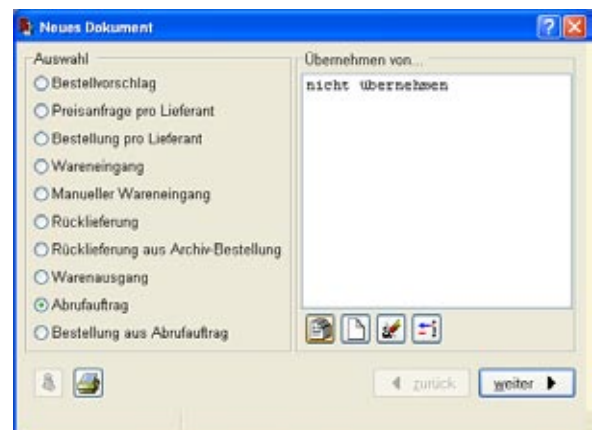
Neues Dokument

Auswahl
Bestellvorschlag
Preisanfrage pro Lieferant
Bestellung pro Lieferant
Wareneingang
Manueller Wareneingang
Rücklieferung
Rücklieferung aus Archiv-Bestellung
Warenausgang
Abrufauftrag
Bestellung aus Abrufauftrag

Übernehmen von...
nicht übernehmen

zurück
weiter